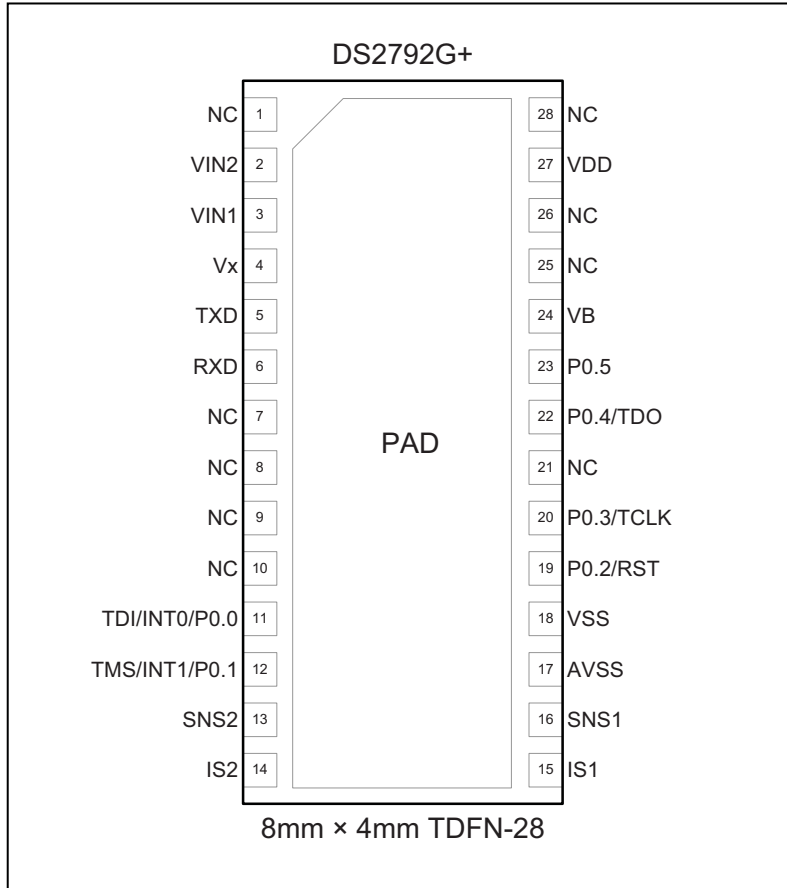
DS2792G+

NC 1
VIN2 2
VIN1 3
Vx 4
TXD 5
RXD 6
NC 7
NC 8
NC 9
NC 10
TDI/INT0/P0.0 11
TMS/INT1/P0.1 12
SNS2 13
IS2 14

PAD

28 NC
27 VDD
26 NC
25 NC
24 VB
23 P0.5
22 P0.4/TDO
21 NC
20 P0.3/TCLK
19 P0.2/RST
18 VSS
17 AVSS
16 SNS1
15 IS1

8mm × 4mm TDFN-28